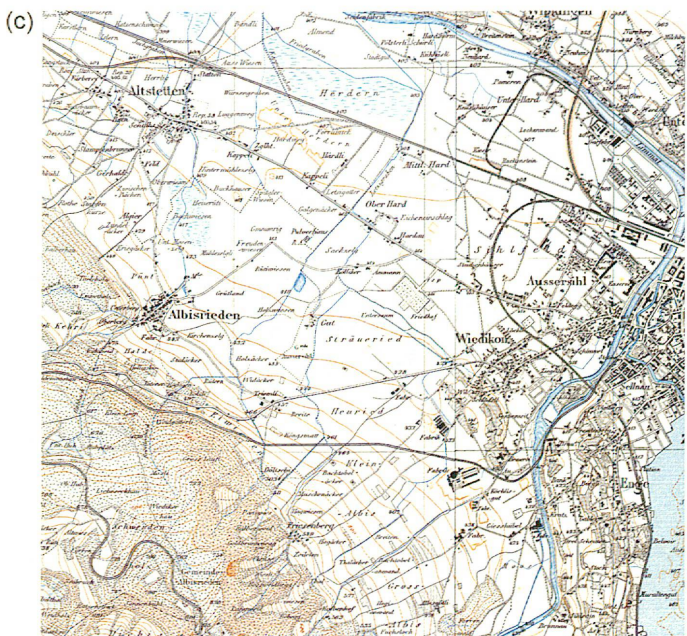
(c)

Altstetten

Herdern

Albisrieden

Aussersihl

Wiedikon

Enge

Wipkingen

Unter Hard

Ober Hard

Mittl. Hard

Hardau

Kappeli

Friesenberg

Sihlfeld

Sellnau

Almend

Heuried

Albis

Giesshübel

Fabrik

Hard

Sackacker

Grüt

Sträueried

Gemeinder Albisrieden

Schweighof

Triemli

Birmensdorf

Wäldli

Halde

Ebnet

Limmat